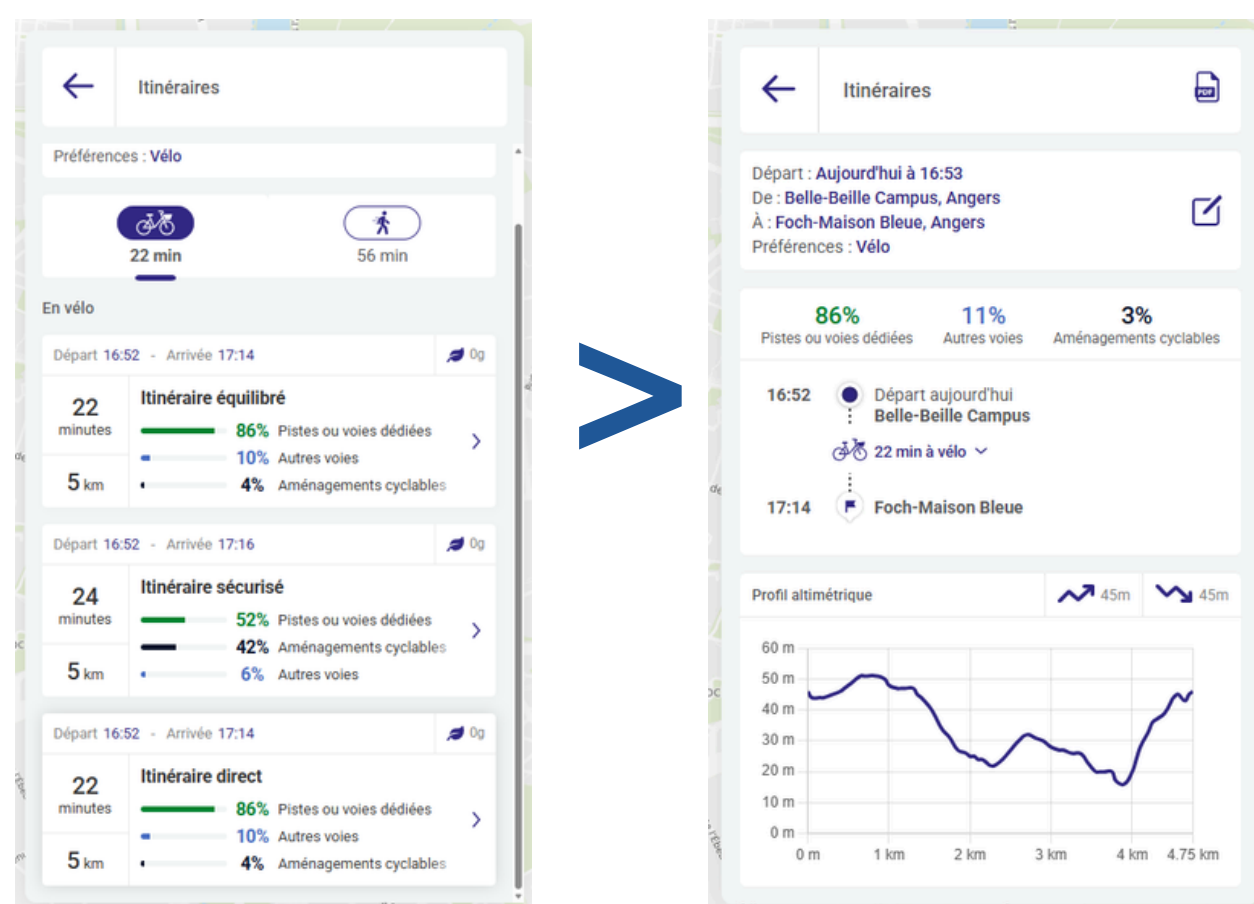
Itinéraires

Préférences : Vélo

22 min

56 min

En vélo

Départ 16:52 - Arrivée 17:14

0g

22 minutes

5 km

Itinéraire équilibré

86% Pistes ou voies dédiées

10% Autres voies

4% Aménagements cyclables

Départ 16:52 - Arrivée 17:16

0g

24 minutes

5 km

Itinéraire sécurisé

52% Pistes ou voies dédiées

42% Aménagements cyclables

6% Autres voies

Départ 16:52 - Arrivée 17:14

0g

22 minutes

5 km

Itinéraire direct

86% Pistes ou voies dédiées

10% Autres voies

4% Aménagements cyclables

>

Itinéraires

PDF

Départ : Aujourd'hui à 16:53
De : Belle-Beille Campus, Angers
À : Foch-Maison Bleue, Angers
Préférences : Vélo

86% Pistes ou voies dédiées

11% Autres voies

3% Aménagements cyclables

16:52 Départ aujourd'hui Belle-Beille Campus

22 min à vélo

17:14 Foch-Maison Bleue

Profil altimétrique

45m

45m

60 m
50 m
40 m
30 m
20 m
10 m
0 m

0 m 1 km 2 km 3 km 4 km 4.75 km